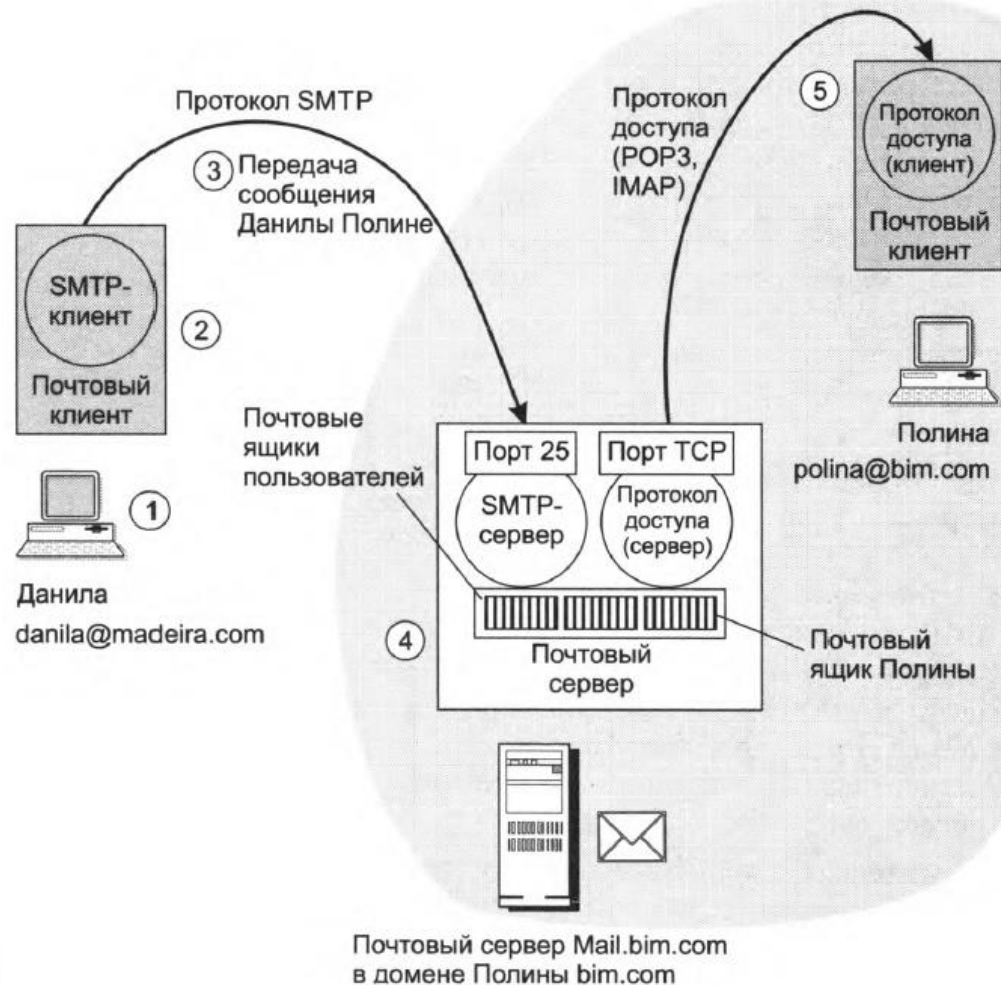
Протокол SMTP

3 Передача сообщения Данилы Полине

Протокол доступа (POP3, IMAP)

5

Протокол доступа (клиент)

Почтовый клиент

SMTP-клиент

2

Почтовый клиент

Почтовые ящики пользователей

Порт 25

Порт TCP

SMTP-сервер

Протокол доступа (сервер)

Полина
polina@bim.com

1

Данила
danila@madeira.com

4

Почтовый сервер

Почтовый ящик Полины

Почтовый сервер Mail.bim.com
в домене Полины bim.com